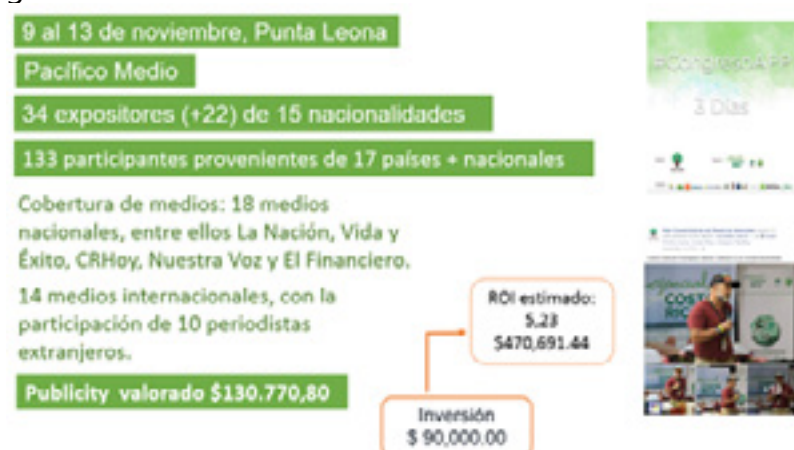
9 al 13 de noviembre, Punta Leona

Pacífico Medio

34 expositores (+22) de 15 nacionalidades

133 participantes provenientes de 17 países + nacionales

Cobertura de medios: 18 medios nacionales, entre ellos La Nación, Vida y Éxito, CRHoy, Nuestra Voz y El Financiero.

14 medios internacionales, con la participación de 10 periodistas extranjeros.

Publicity valorado $130.770,80

ROI estimado: 5,23 $470,691.44

Inversión $ 90,000.00

#CongresoAPP

3 Días

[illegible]

COSTA RICA